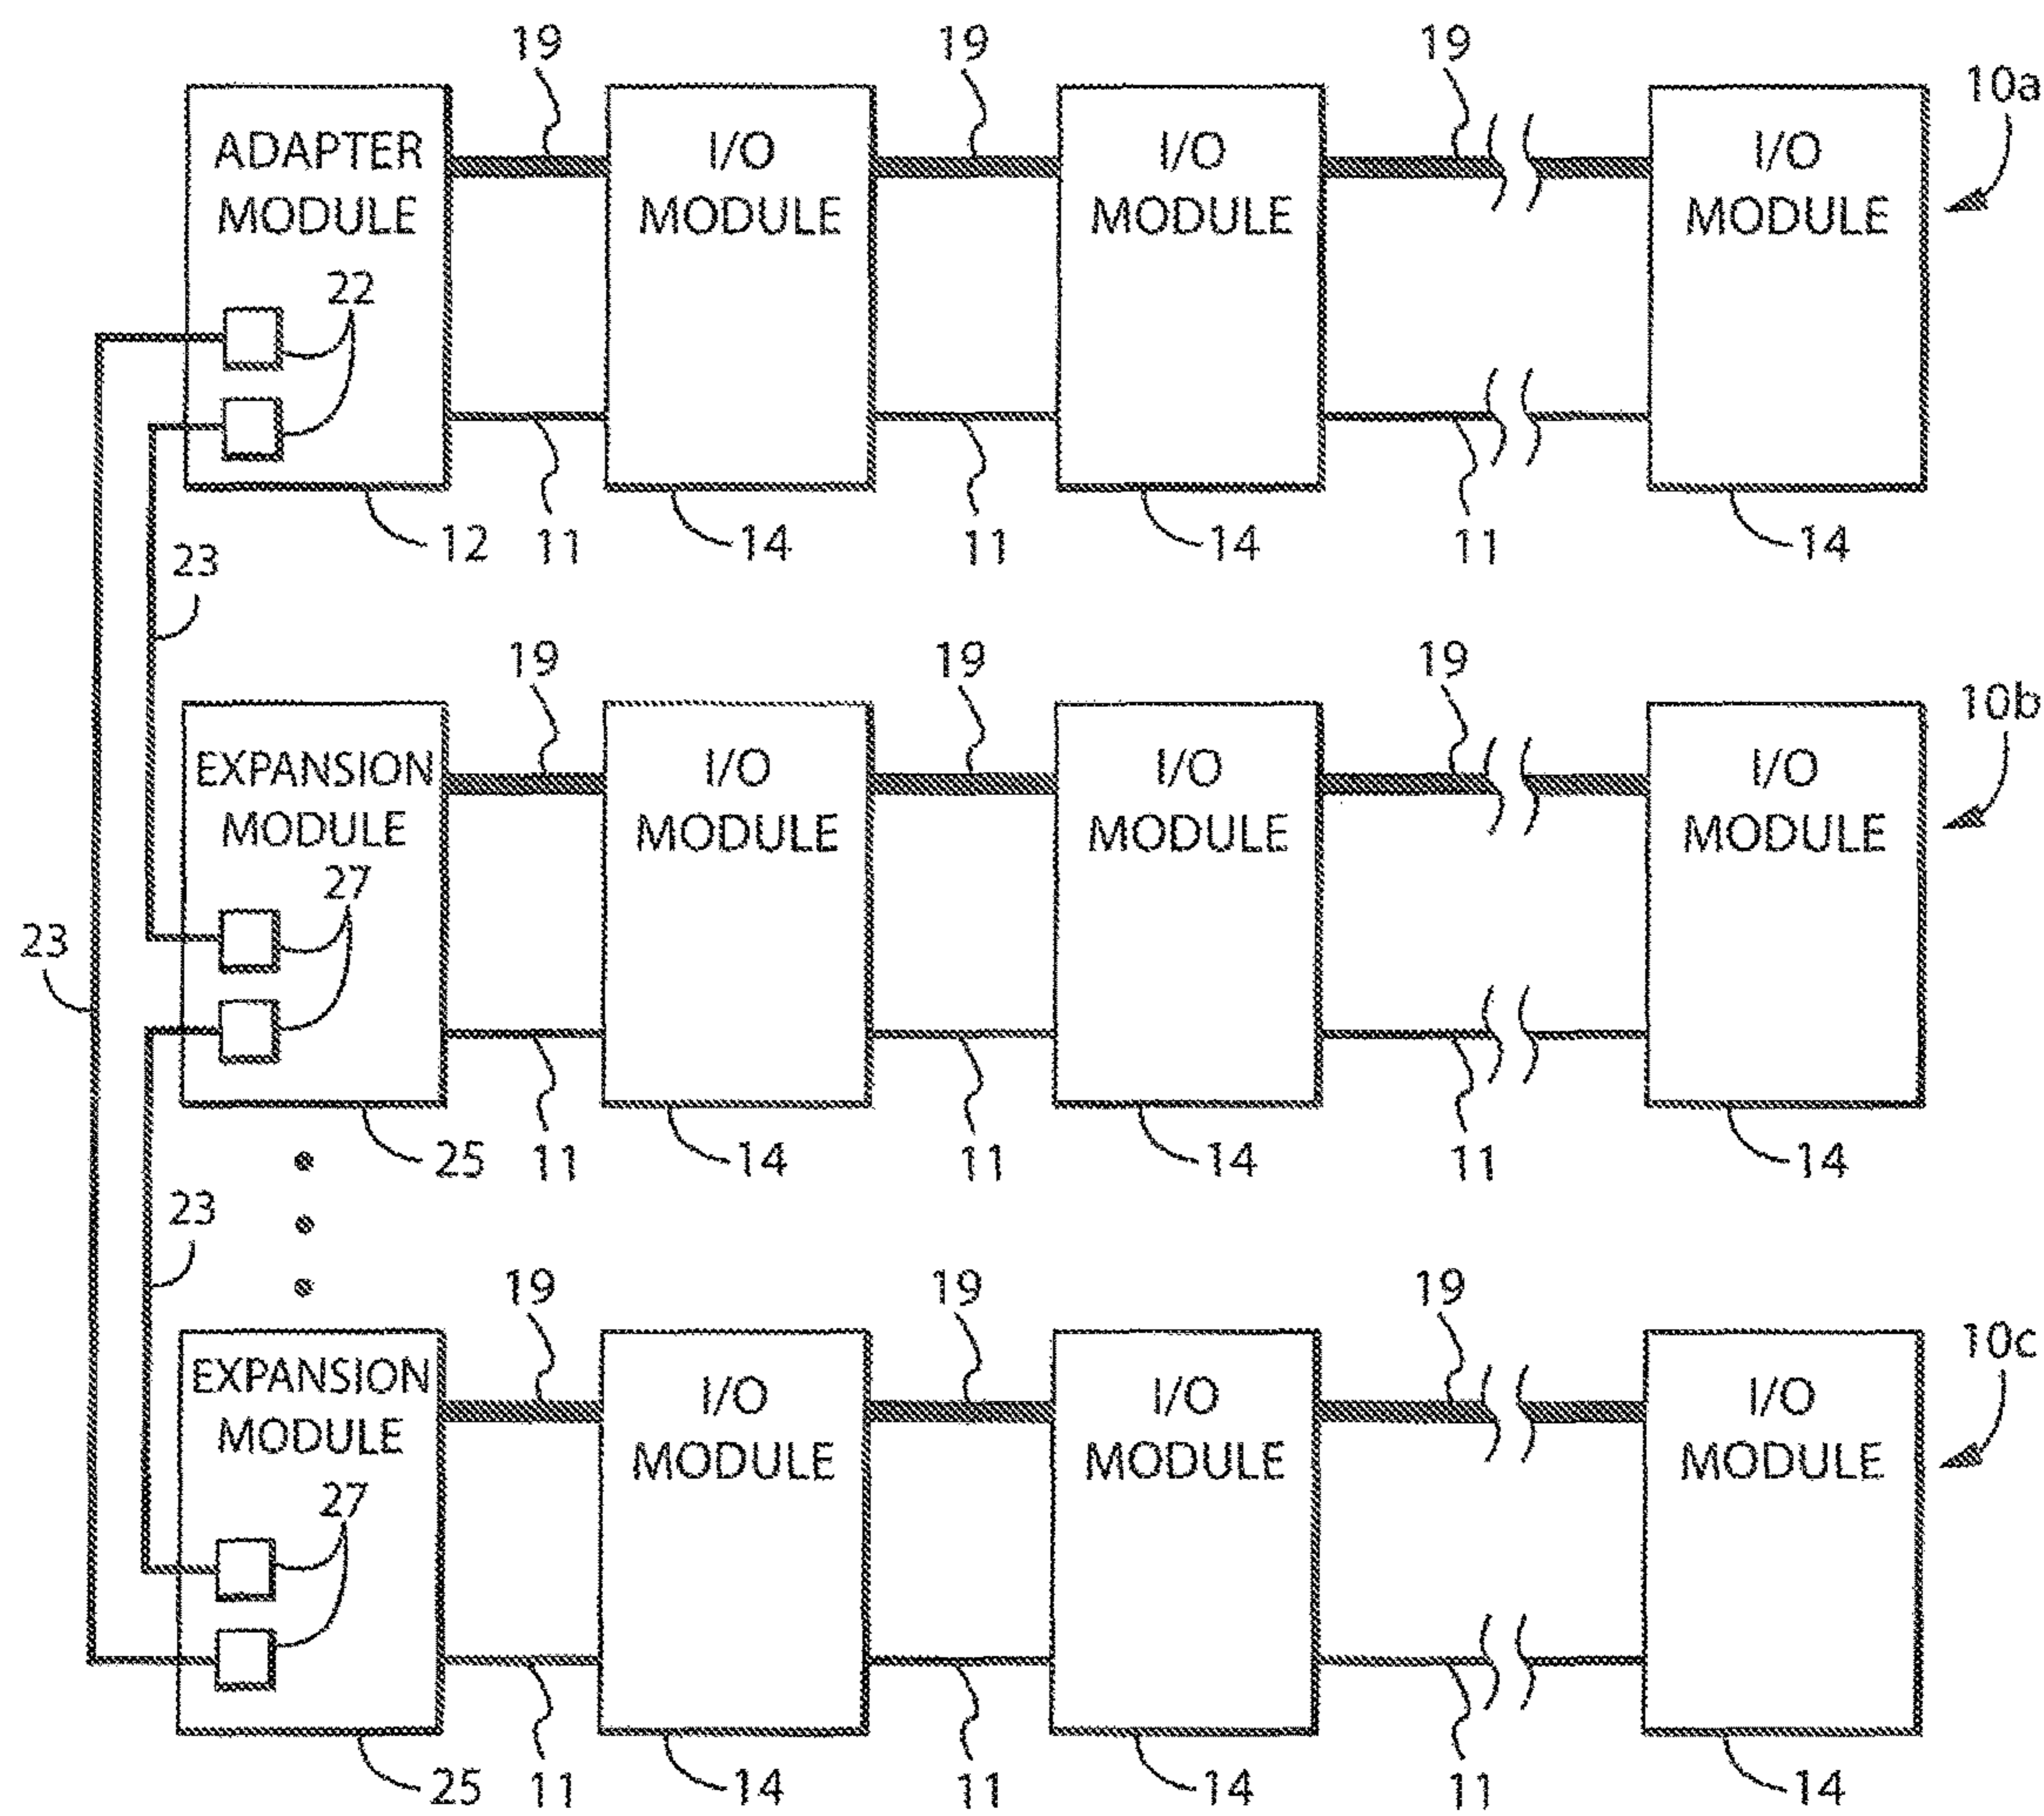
19 19 19

10a

ADAPTER MODULE

I/O MODULE

I/O MODULE

I/O MODULE

22

12 11 14 11 14 11 14

23

19 19 19

10b

EXPANSION MODULE

I/O MODULE

I/O MODULE

I/O MODULE

27

23

25 11 14 11 14 11 14

23

19 19 19

10c

EXPANSION MODULE

I/O MODULE

I/O MODULE

I/O MODULE

27

25 11 14 11 14 11 14